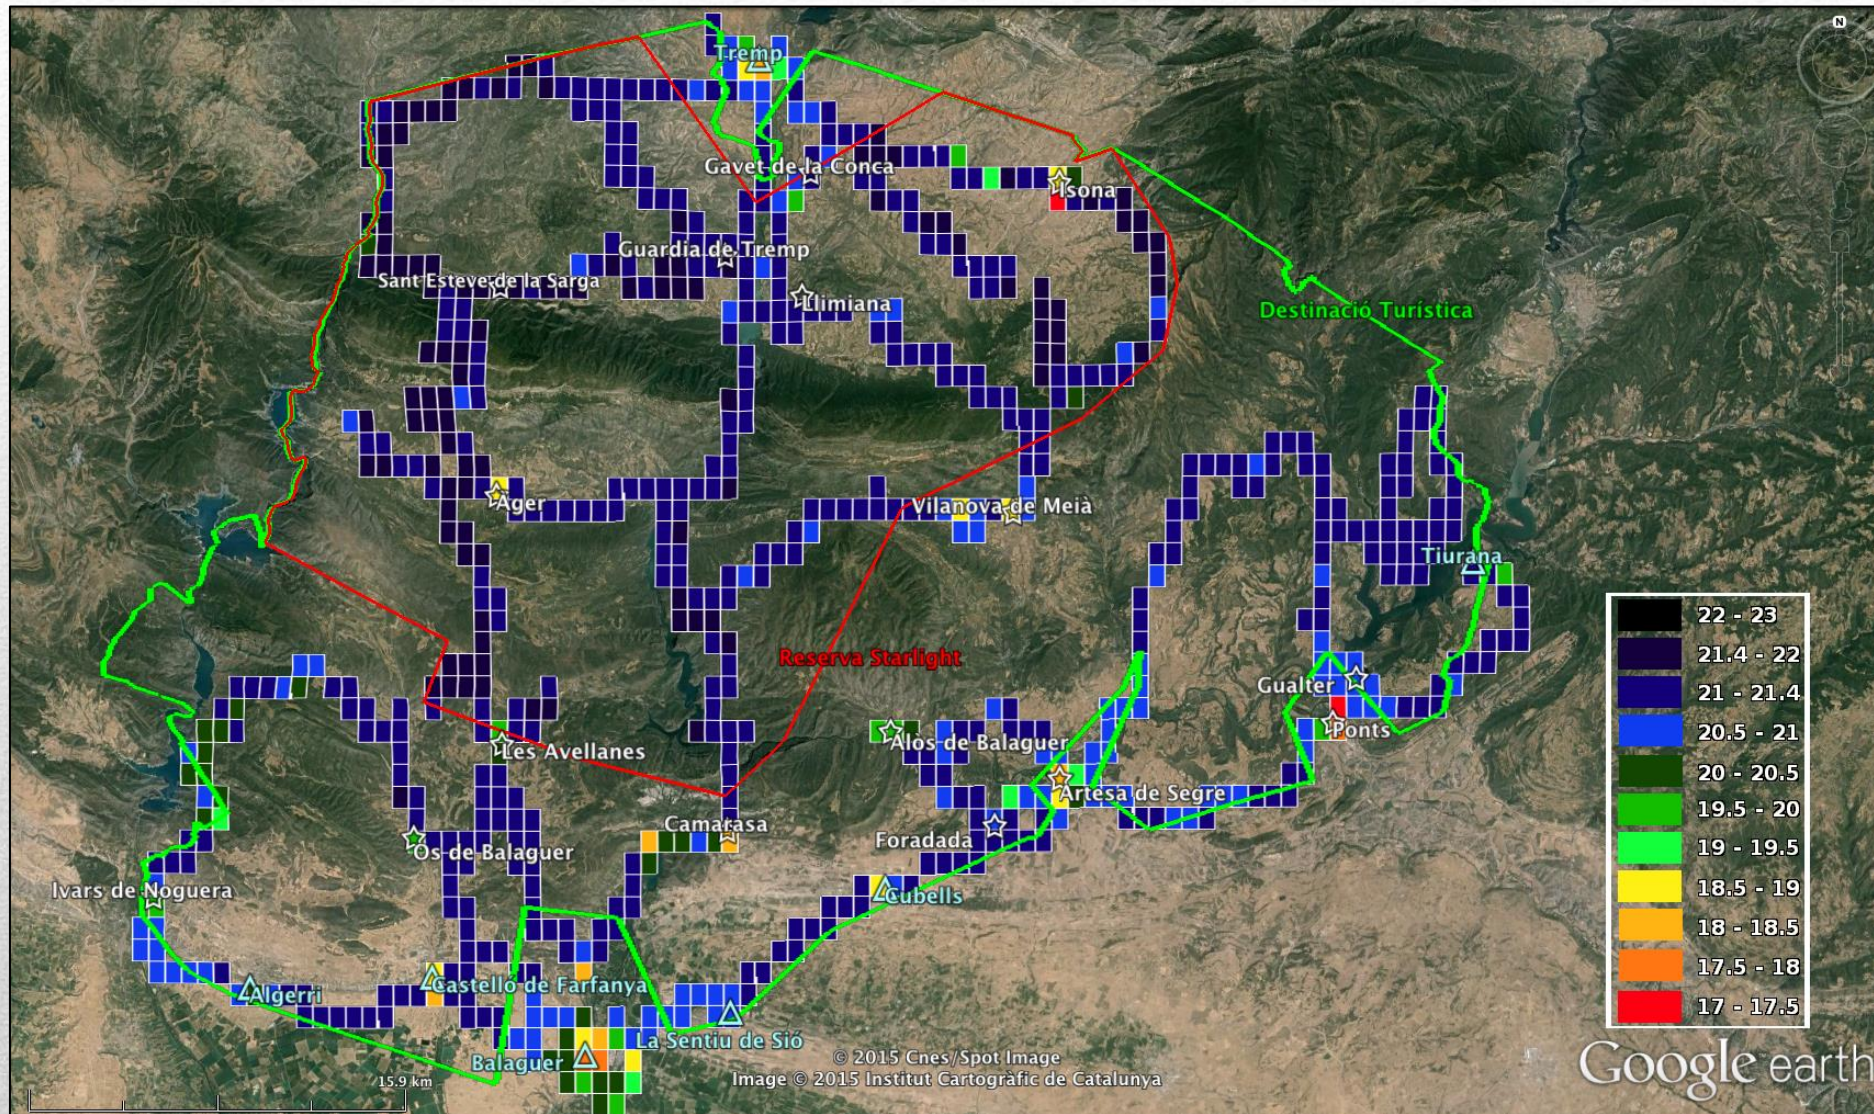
Tremp
Gavet de la Conca
Isona
Guardia de Tremp
Sant Esteve de la Sarga
Llimiana
Destinació Turística
Àger
Vilanova de Meià
Tiurana
Reserva Starlight
Gualter
Ponts
Les Avellanes
Alòs de Balaguer
Artesa de Segre
Camarasa
Foradada
Os de Balaguer
Ivars de Noguera
Cubells
Algerri
Castelló de Farfanya
La Sentiu de Sió
Balaguer
15.9 km
© 2015 Cnes/Spot Image
Image © 2015 Institut Cartogràfic de Catalunya
Google earth
N

| |
|---|
| 22 - 23 |
| 21.4 - 22 |
| 21 - 21.4 |
| 20.5 - 21 |
| 20 - 20.5 |
| 19.5 - 20 |
| 19 - 19.5 |
| 18.5 - 19 |
| 18 - 18.5 |
| 17.5 - 18 |
| 17 - 17.5 |